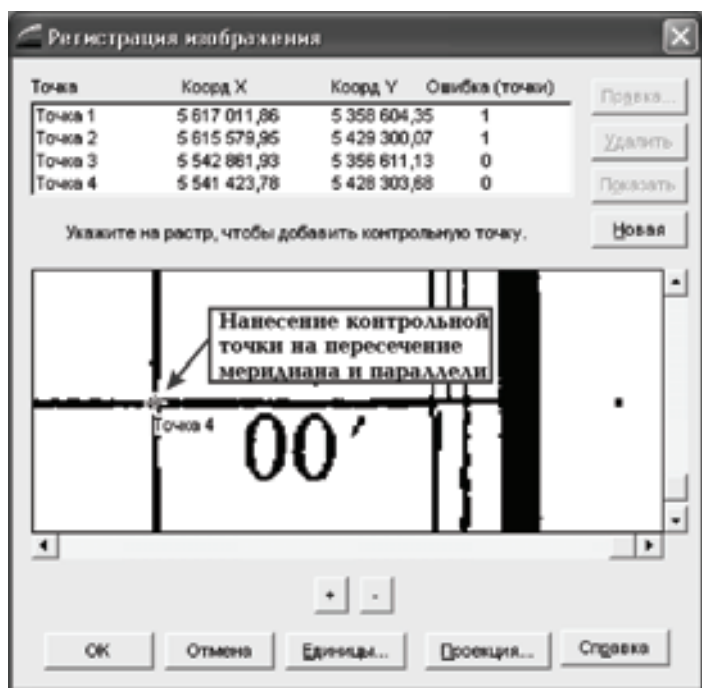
Регистрация изображения

| Точка | Коорд X | Коорд Y | Ошибка (точки) |
|---|---|---|---|
| Точка 1 | 5 617 011,86 | 5 358 604,35 | 1 |
| Точка 2 | 5 615 579,95 | 5 429 300,07 | 1 |
| Точка 3 | 5 542 861,93 | 5 356 611,13 | 0 |
| Точка 4 | 5 541 423,78 | 5 428 303,88 | 0 |

Правка...
Удалить
Показать
Новая

Укажите на растр, чтобы добавить контрольную точку.

Нанесение контрольной точки на пересечение меридиана и параллели

Точка 4

00′

+ -

OK Отмена Единицы... Проекция... Справка